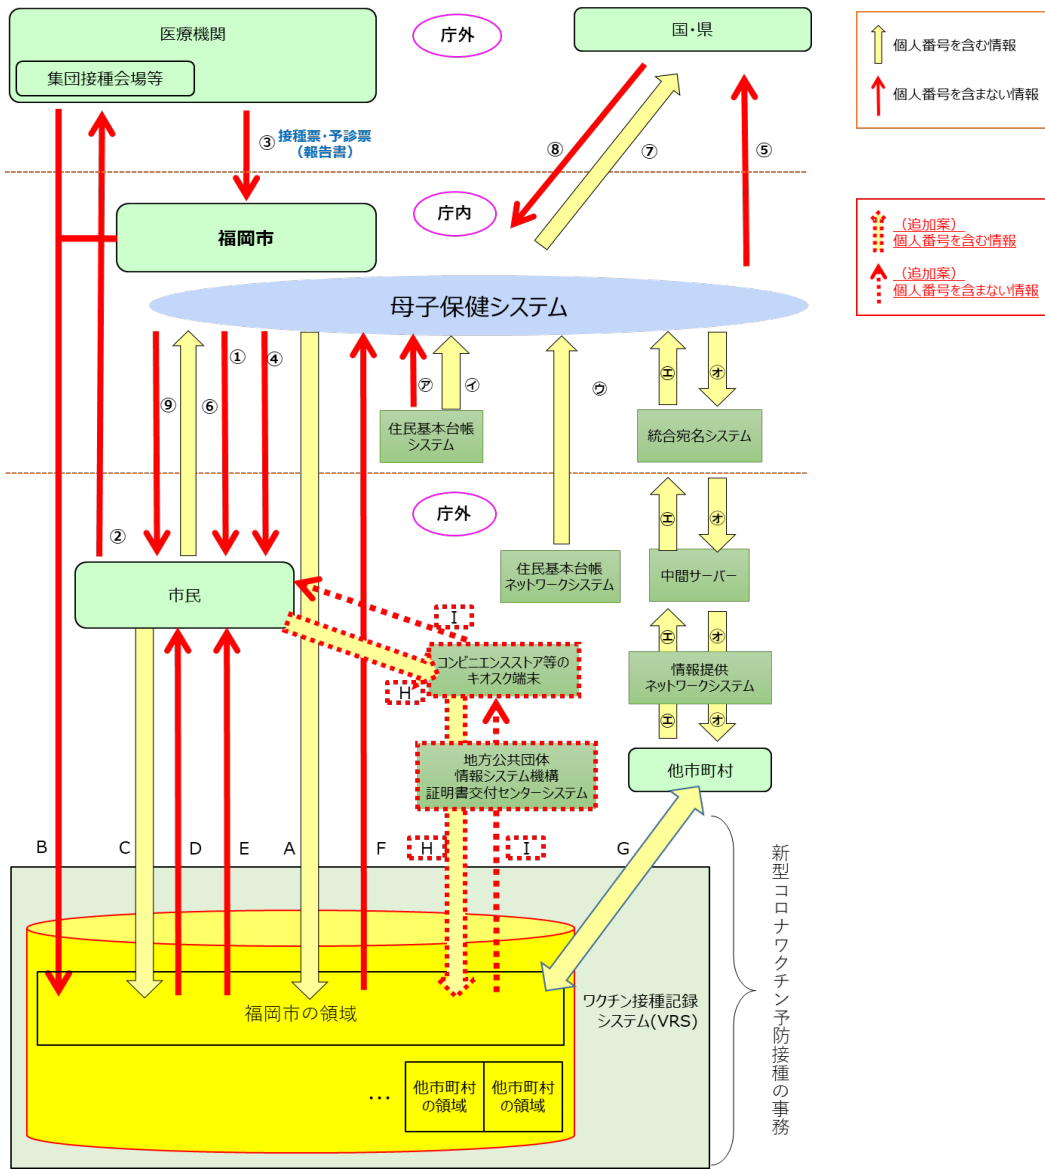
医療機関

集団接種会場等

庁外

国・県

個人番号を含む情報

個人番号を含まない情報

③ 接種票・予診票（報告書）

⑧

⑦

⑤

庁内

福岡市

（追加案）個人番号を含む情報

（追加案）個人番号を含まない情報

母子保健システム

⑨ ⑥ ① ④

ア イ

ウ

エ オ

住民基本台帳システム

統合宛名システム

庁外

②

エ オ

住民基本台帳ネットワークシステム

中間サーバー

市民

I

コンビニエンスストア等のキオスク端末

H

エ オ

情報提供ネットワークシステム

エ オ

地方公共団体情報システム機構証明書交付センターシステム

他市町村

B C D E A F H I G

新型コロナワクチン予防接種の事務

福岡市の領域

ワクチン接種記録システム(VRS)

…

他市町村の領域

他市町村の領域